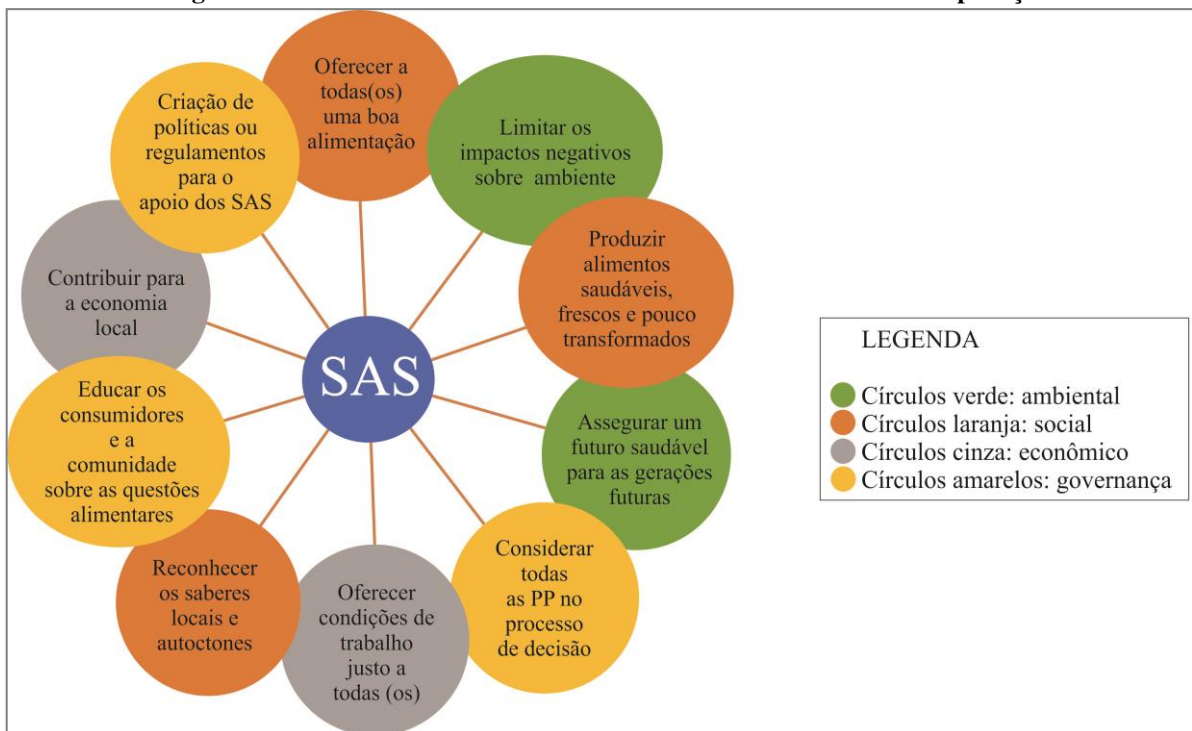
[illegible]

Oferecer a todas(os) uma boa alimentação

Limitar os impactos negativos sobre ambiente

Produzir alimentos saudáveis, frescos e pouco transformados

Assegurar um futuro saudável para as gerações futuras

Considerar todas as PP no processo de decisão

Oferecer condições de trabalho justo a todas (os)

Reconhecer os saberes locais e autoctones

Educar os consumidores e a comunidade sobre as questões alimentares

Contribuir para a economia local

Criação de políticas ou regulamentos para o apoio dos SAS

SAS

LEGENDA

Círculos verde: ambiental
Círculos laranja: social
Círculos cinza: econômico
Círculos amarelos: governança